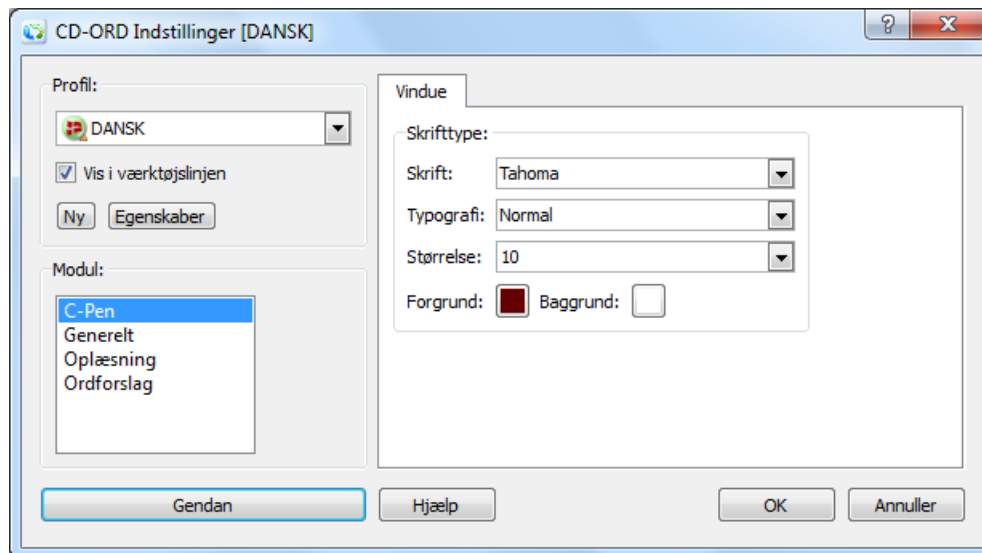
CD-ORD Indstillinger [DANSK]

?

X

Profil:

DANSK

Vis i værktøjslinjen

Ny

Egenskaber

Modul:

C-Pen
Generelt
Oplæsning
Ordforslag

Vindue

Skrifttype:

Skrift: Tahoma

Typografi: Normal

Størrelse: 10

Forgrund:

Baggrund:

Gendan

Hjælp

OK

Annuller